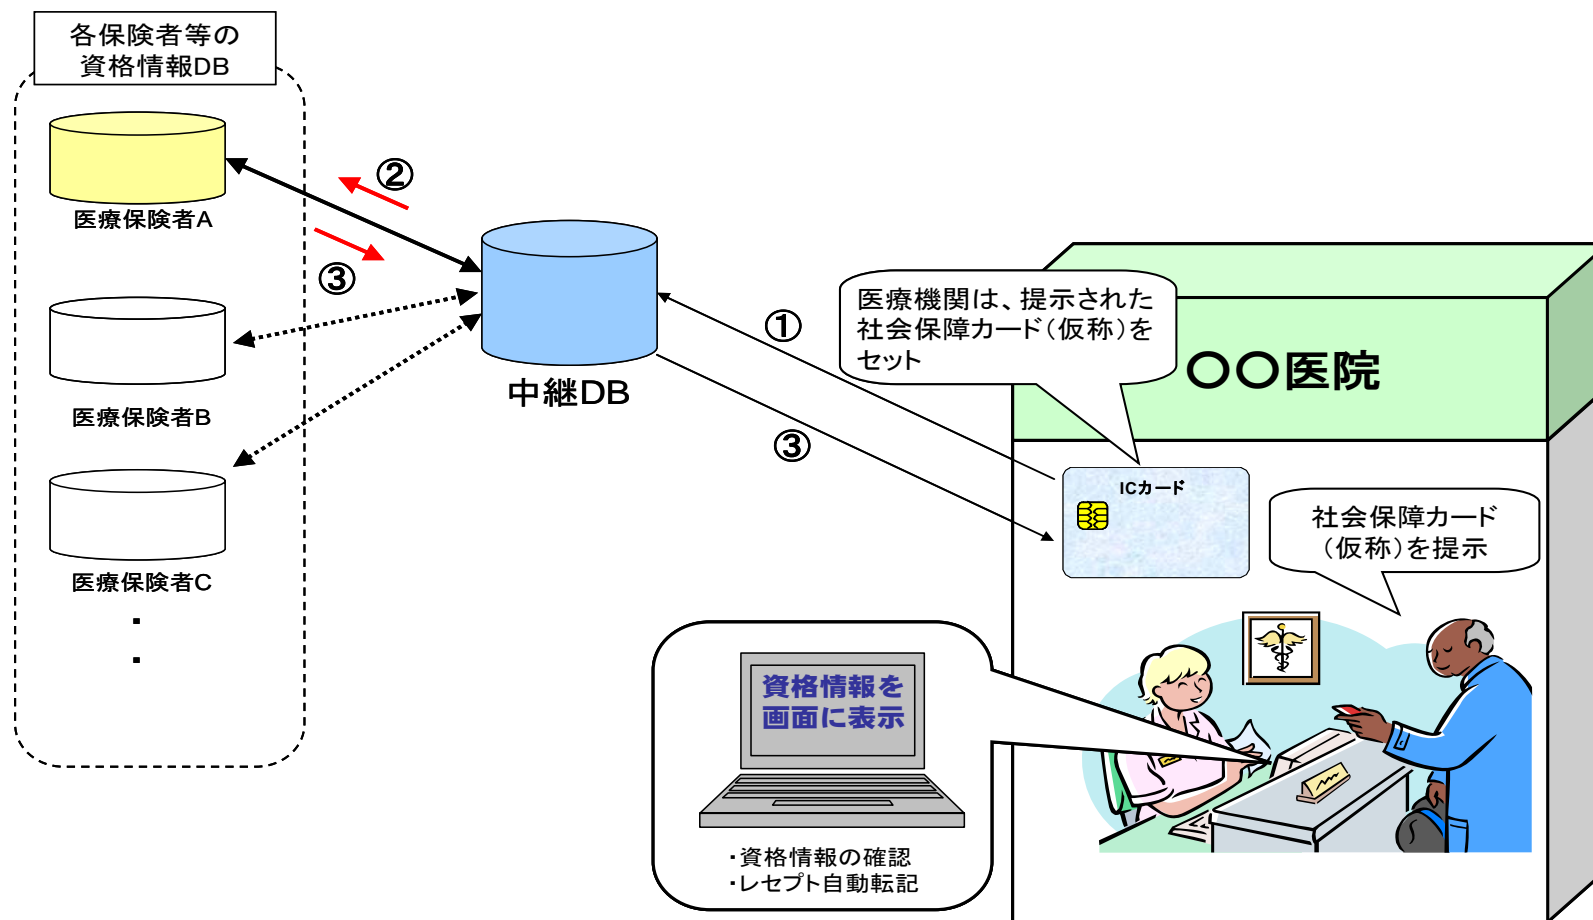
各保険者等の
資格情報DB

医療保険者A

②

③

医療保険者B

医療保険者C

・
・

中継DB

①

③

医療機関は、提示された
社会保障カード（仮称）を
セット

〇〇医院

ICカード

社会保障カード
（仮称）を提示

資格情報を
画面に表示

・資格情報の確認
・レセプト自動転記